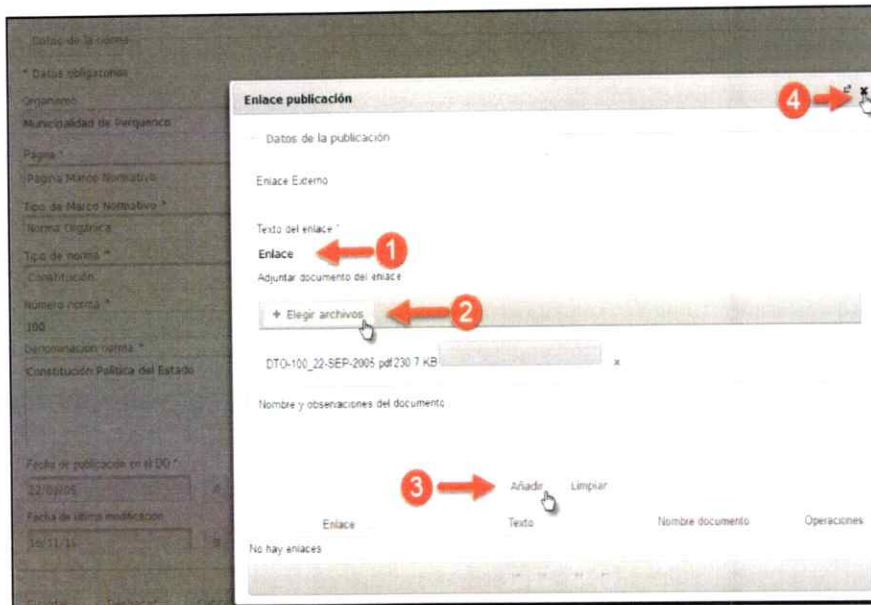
Datos de la norma

* Datos obligatorios

Organismo

Municipalidad de Putre

Página *

Página Marco Normativo

Tipo de Marco Normativo *

Norma Orgánica

Tipo de norma *

Constitución

Número norma *

100

Denominación norma *

Constitución Política del Estado

Fecha de publicación en el DO *

22/09/05

Fecha de última modificación

30/11/16

Enlace publicación

4

Datos de la publicación

Enlace Externo

Texto del enlace *

Enlace

1

Adjuntar documento del enlace

+ Elegir archivos

2

DTO-100_22-SEP-2005.pdf 230.7 KB

×

Nombre y observaciones del documento

3

Añadir

Limpiar

| Enlace | Texto | Nombre documento | Operaciones |
|---|---|---|---|

No hay enlaces